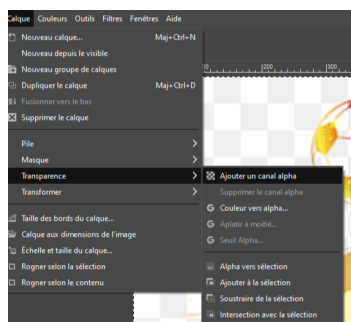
Calque Couleurs Outils Filtres Fenêtres Aide

Nouveau calque... Maj+Ctrl+N
Nouveau depuis le visible
Nouveau groupe de calques
Dupliquer le calque Maj+Ctrl+D
Fusionner vers le bas
Supprimer le calque

Pile
Masque
Transparence
Transformer

Taille des bords du calque...
Calque aux dimensions de l'image
Échelle et taille du calque...
Rogner selon la sélection
Rogner selon le contenu

Ajouter un canal alpha
Supprimer le canal alpha
Couleur vers alpha...
Aplatir à moitié...
Seuil Alpha...

Alpha vers sélection
Ajouter à la sélection
Soustraire de la sélection
Intersection avec la sélection

200
300